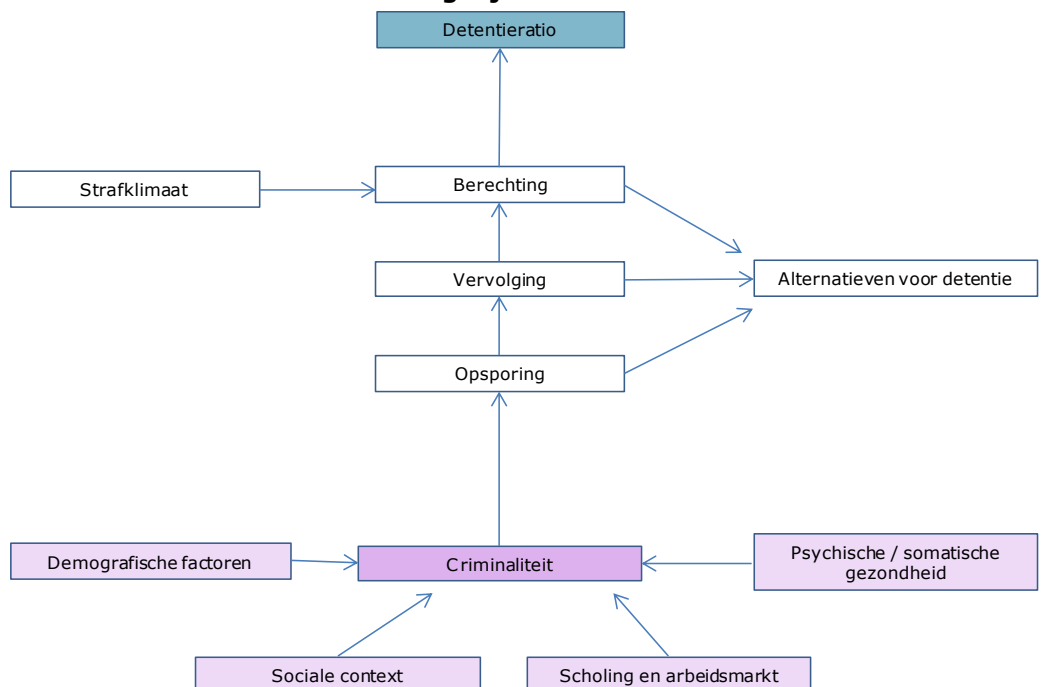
Detentieratio

Strafklimaat

Berechting

Vervolging

Alternatieven voor detentie

Opsporing

Demografische factoren

Criminaliteit

Psychische / somatische gezondheid

Sociale context

Scholing en arbeidsmarkt